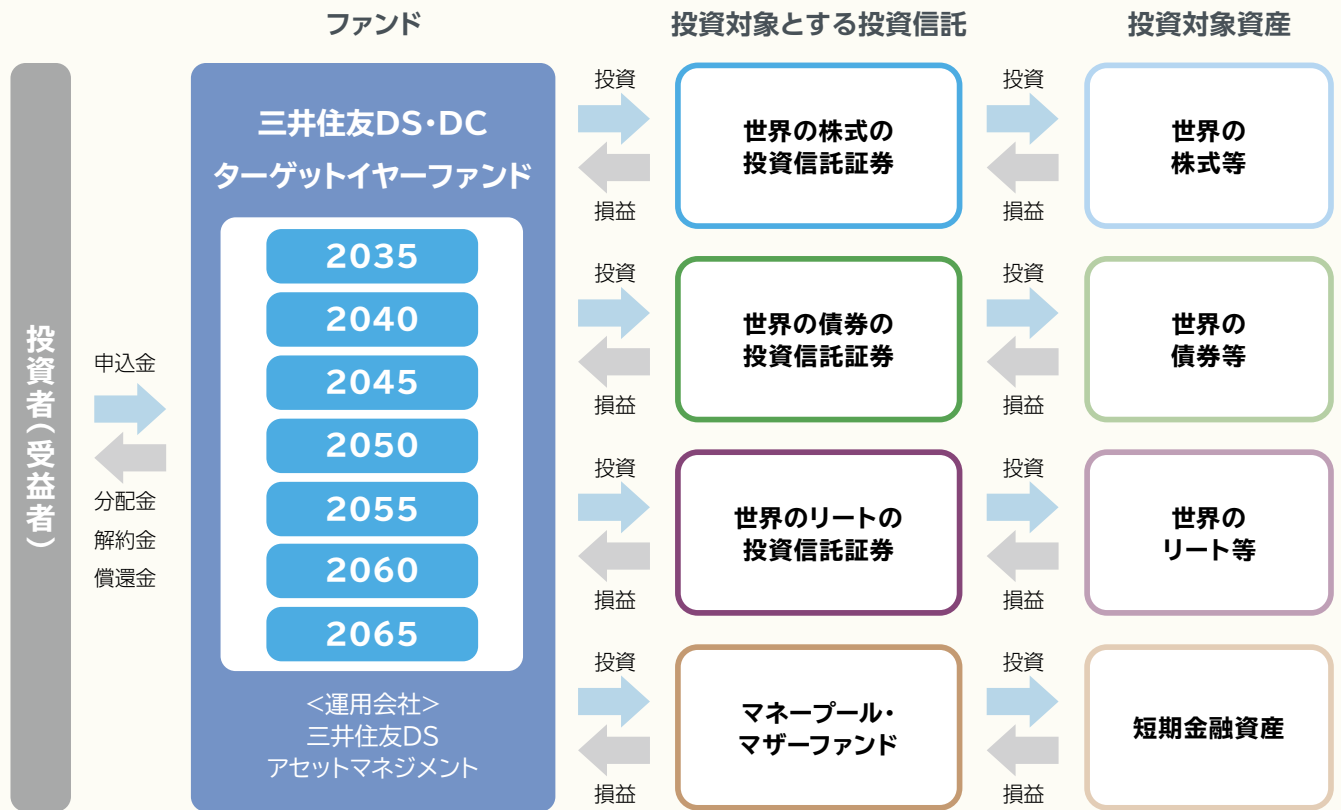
ファンド

投資対象とする投資信託

投資対象資産

投資者（受益者）

申込金

分配金
解約金
償還金

三井住友DS・DC
ターゲットイヤーファンド

2035
2040
2045
2050
2055
2060
2065

<運用会社>
三井住友DS
アセットマネジメント

投資
損益

世界の株式の
投資信託証券

投資
損益

世界の
株式等

投資
損益

世界の債券の
投資信託証券

投資
損益

世界の
債券等

投資
損益

世界のリートの
投資信託証券

投資
損益

世界の
リート等

投資
損益

マネープール・
マザーファンド

投資
損益

短期金融資産